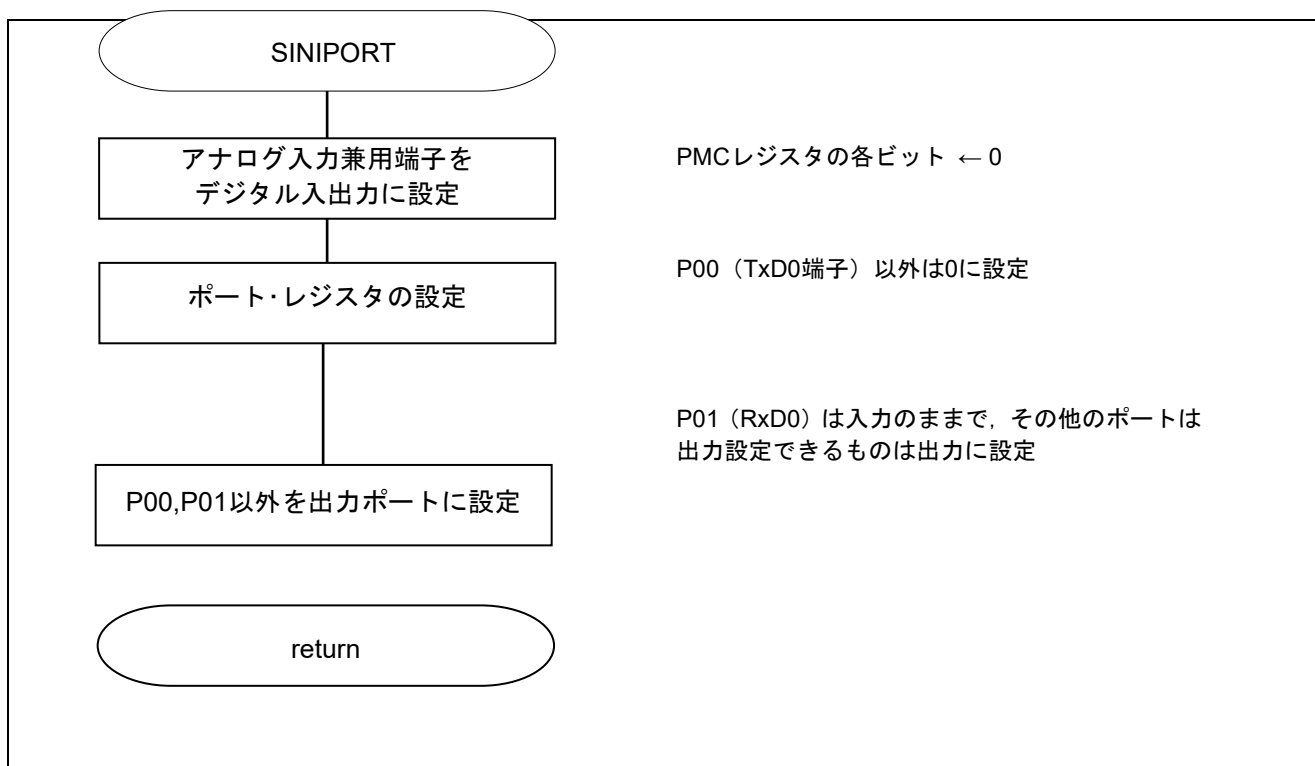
SINIPORT

アナログ入力兼用端子をデジタル入出力に設定

PMCレジスタの各ビット ← 0

ポート･レジスタの設定

P00（TxD0端子）以外は0に設定

P01（RxD0）は入力のままで，その他のポートは出力設定できるものは出力に設定

P00,P01以外を出力ポートに設定

return